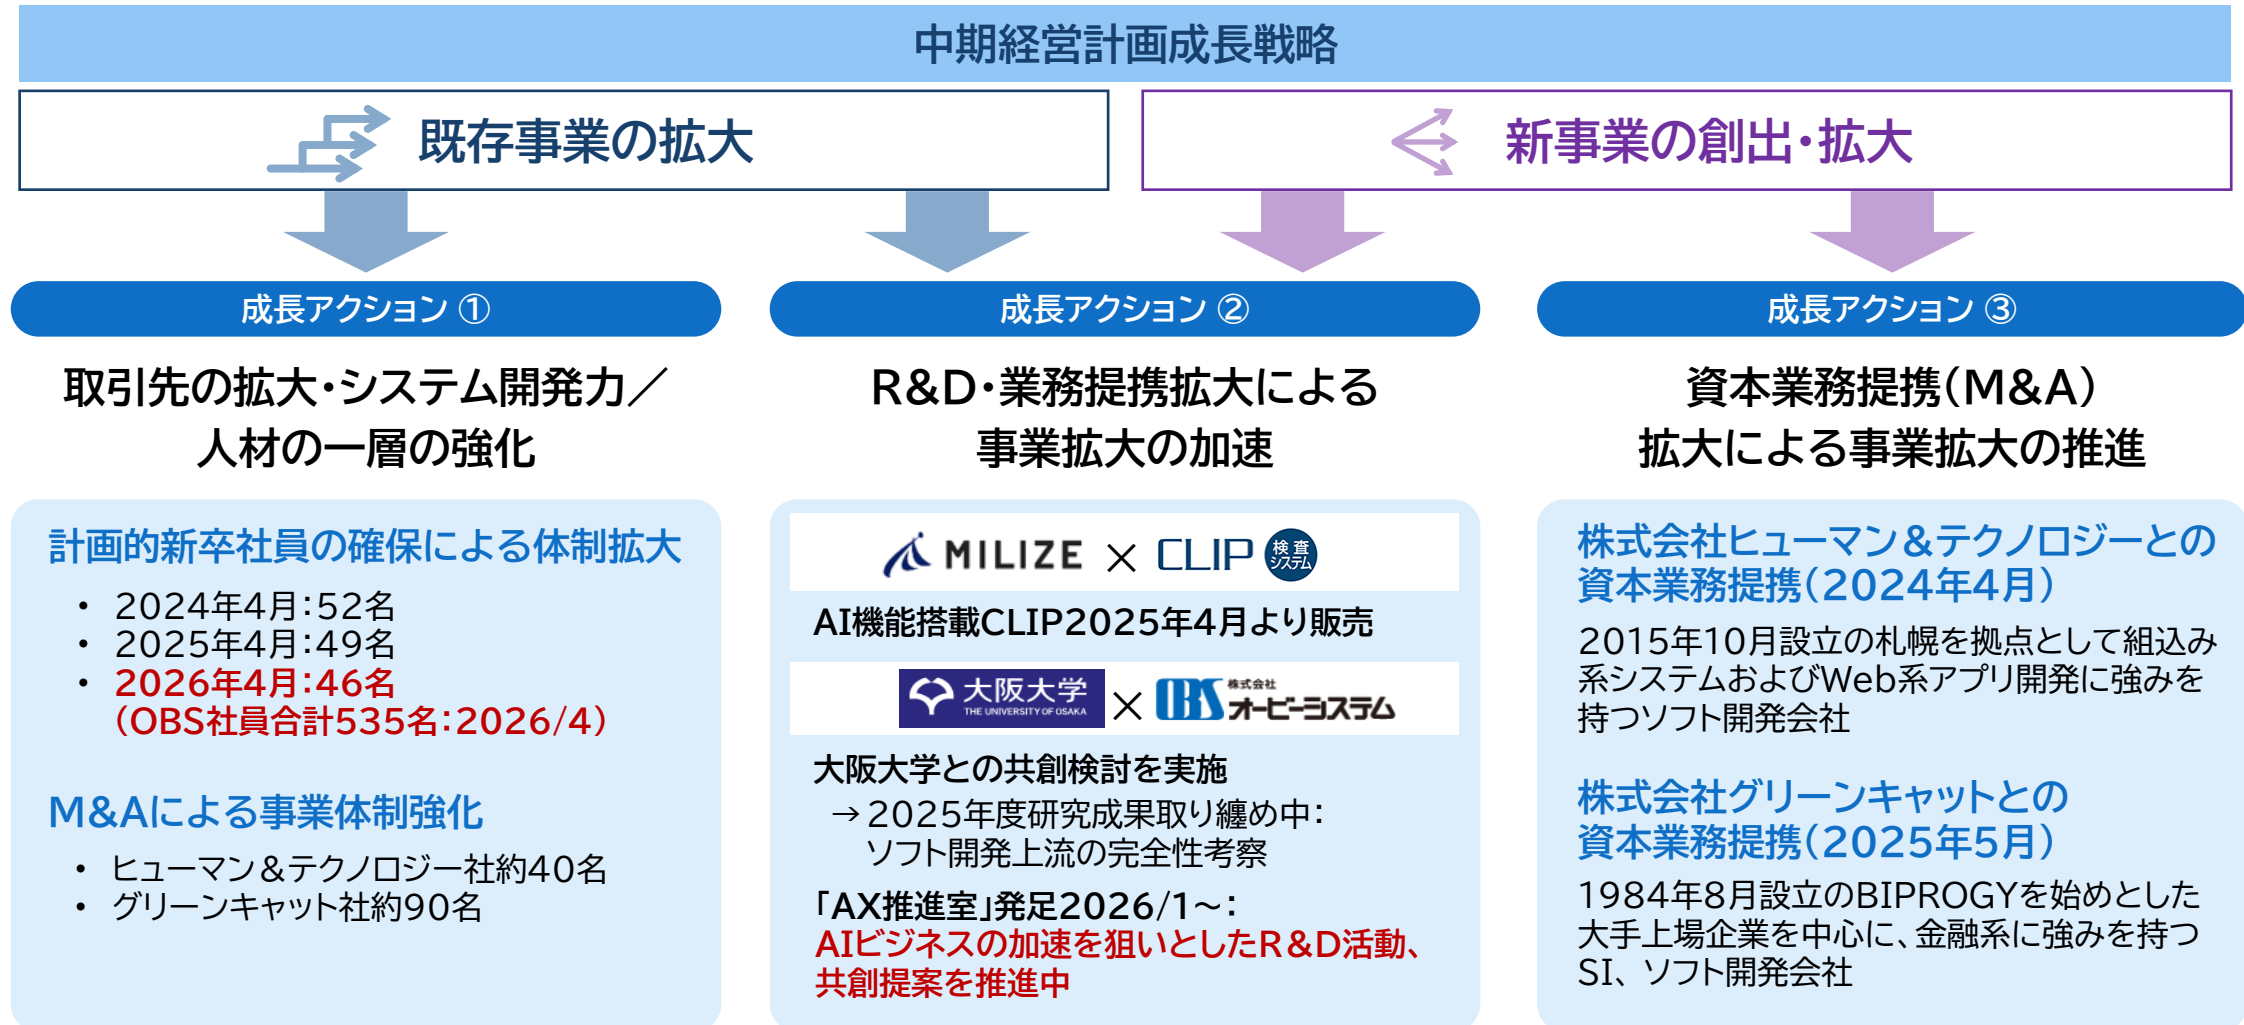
中期経営計画成長戦略

既存事業の拡大

新事業の創出・拡大

成長アクション ①

取引先の拡大・システム開発力／人材の一層の強化

計画的新卒社員の確保による体制拡大

- 2024年4月：52名
- 2025年4月：49名
- 2026年4月：46名（OBS社員合計535名：2026/4）

M&Aによる事業体制強化

- ヒューマン＆テクノロジー社約40名
- グリーンキャット社約90名

成長アクション ②

R&D・業務提携拡大による事業拡大の加速

MILIZE × CLIP 検査システム

AI機能搭載CLIP2025年4月より販売

大阪大学 THE UNIVERSITY OF OSAKA × OBS 株式会社オービーシステム

大阪大学との共創検討を実施
→2025年度研究成果取り纏め中：ソフト開発上流の完全性考察

「AX推進室」発足2026/1～：
AIビジネスの加速を狙いとしたR＆D活動、共創提案を推進中

成長アクション ③

資本業務提携（M&A）拡大による事業拡大の推進

株式会社ヒューマン＆テクノロジーとの資本業務提携（2024年4月）

2015年10月設立の札幌を拠点として組込み系システムおよびWeb系アプリ開発に強みを持つソフト開発会社

株式会社グリーンキャットとの資本業務提携（2025年5月）

1984年8月設立のBIPROGYを始めとした大手上場企業を中心に、金融系に強みを持つSI、ソフト開発会社